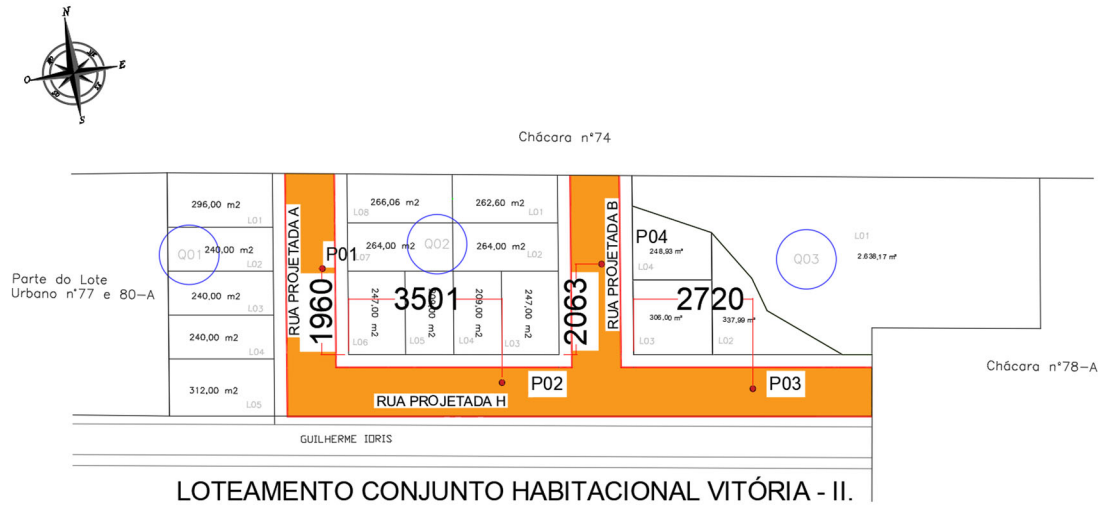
N
O
E
S

Chácara n°74

Parte do Lote Urbano n°77 e 80–A

296,00 m2
L01
Q01
240,00 m2
L02
240,00 m2
L03
240,00 m2
L04
312,00 m2
L05

RUA PROJETADA A
1960
P01

266,06 m2
L08
262,60 m2
L01
Q02
264,00 m2
L07
264,00 m2
L02
3501
247,00 m2
L06
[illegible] m2
L05
209,00 m2
L04
247,00 m2
L03

2063
RUA PROJETADA B
P04
248,93 m²
L04
2720
306,00 m²
L03
337,99 m²
L02

Q03
L01
2.638,17 m²

P02
RUA PROJETADA H
P03

Chácara n°78–A

GUILHERME IORIS

LOTEAMENTO CONJUNTO HABITACIONAL VITÓRIA - II.